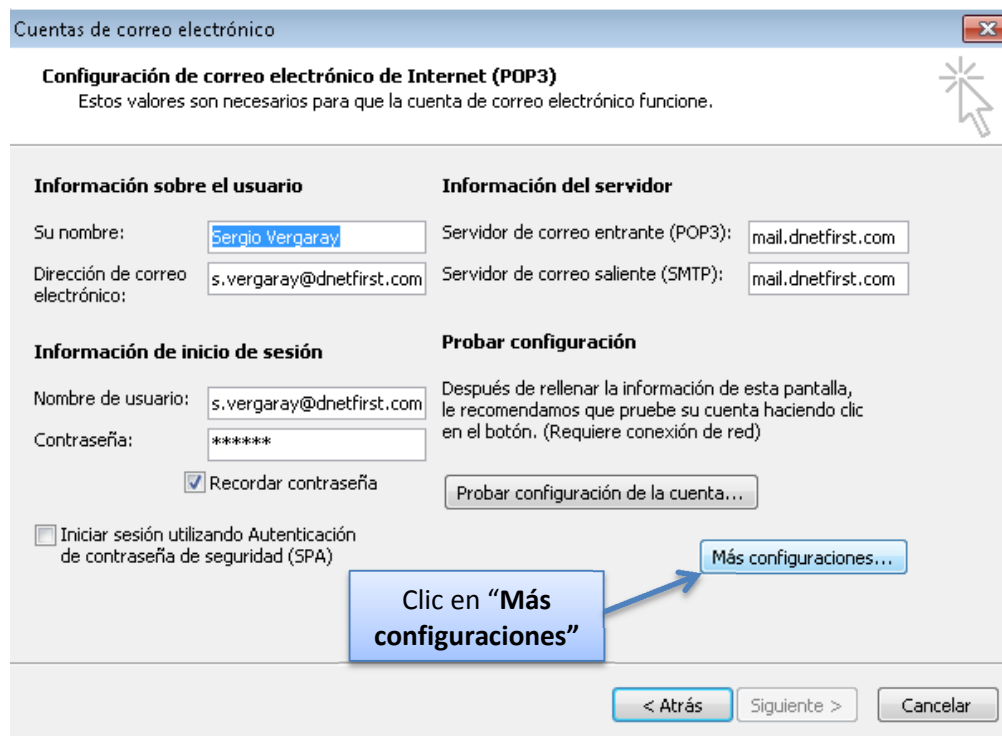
Cuentas de correo electrónico

Configuración de correo electrónico de Internet (POP3)
Estos valores son necesarios para que la cuenta de correo electrónico funcione.

Información sobre el usuario

Su nombre: Sergio Vergaray

Dirección de correo electrónico: s.vergaray@dnetfirst.com

Información de inicio de sesión

Nombre de usuario: s.vergaray@dnetfirst.com

Contraseña: ******

Recordar contraseña

Iniciar sesión utilizando Autenticación de contraseña de seguridad (SPA)

Información del servidor

Servidor de correo entrante (POP3): mail.dnetfirst.com

Servidor de correo saliente (SMTP): mail.dnetfirst.com

Probar configuración

Después de rellenar la información de esta pantalla, le recomendamos que pruebe su cuenta haciendo clic en el botón. (Requiere conexión de red)

Probar configuración de la cuenta...

Más configuraciones...

Clic en "Más configuraciones"

< Atrás Siguiente > Cancelar